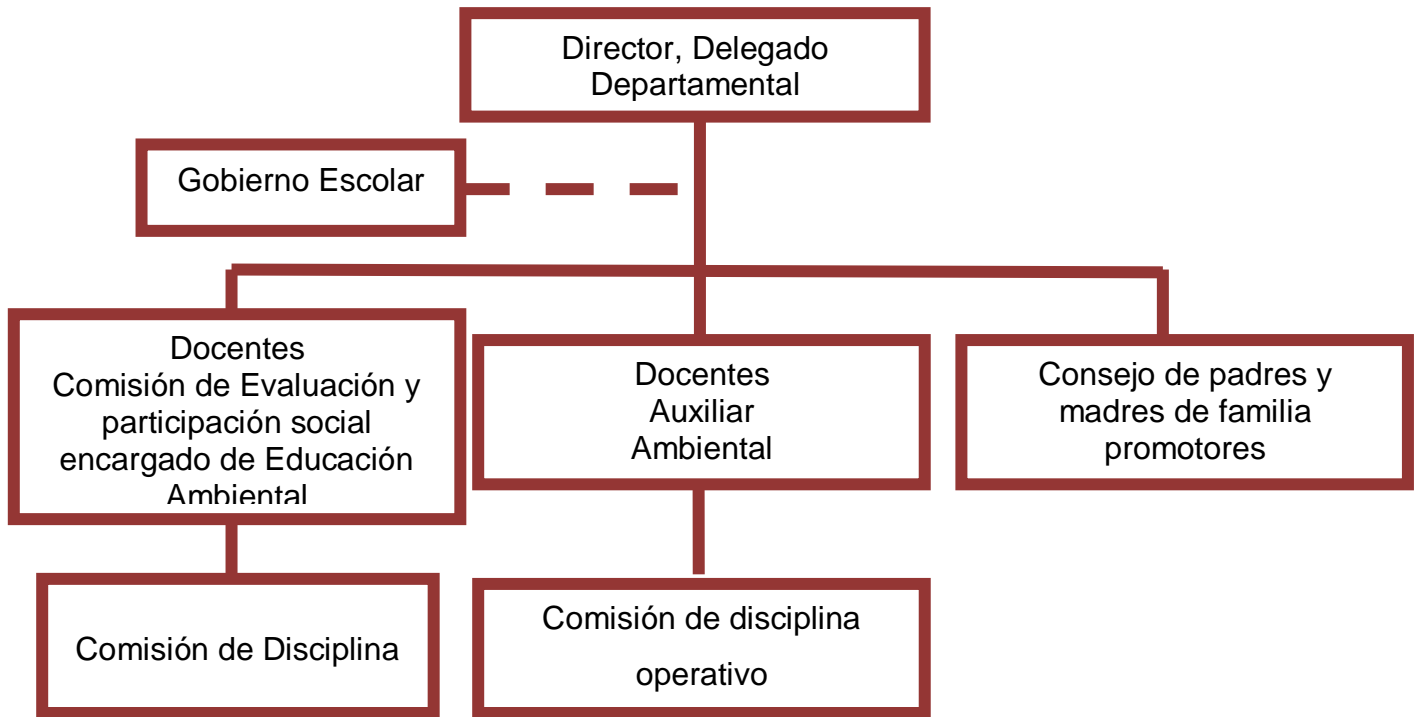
Director, Delegado Departamental

Gobierno Escolar

Docentes
Comisión de Evaluación y participación social encargado de Educación Ambiental

Docentes
Auxiliar
Ambiental

Consejo de padres y madres de familia promotores

Comisión de Disciplina

Comisión de disciplina

operativo